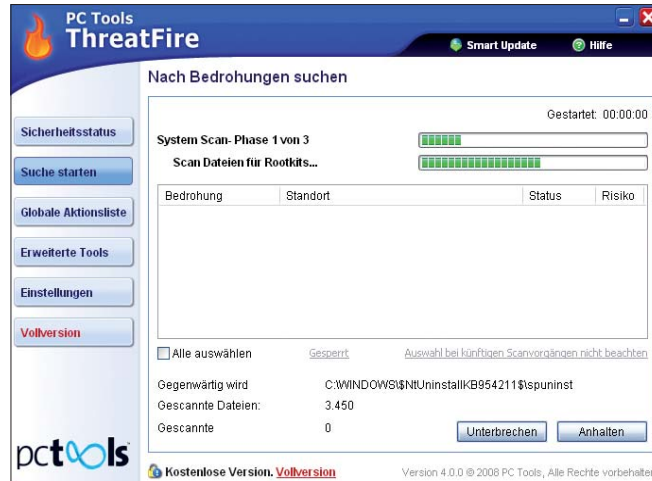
PC Tools
ThreatFire

Smart Update
Hilfe

Nach Bedrohungen suchen

Sicherheitsstatus
Suche starten
Globale Aktionsliste
Erweiterte Tools
Einstellungen
Vollversion

Gestartet: 00:00:00

System Scan- Phase 1 von 3
Scan Dateien für Rootkits...

| Bedrohung | Standort | Status | Risiko |
|---|---|---|---|

Alle auswählen
Gesperrt
Auswahl bei künftigen Scanvorgängen nicht beachten

Gegenwärtig wird
C:\WINDOWS\$NtUninstallKB954211$\spuninst
Gescannte Dateien:
3.450
Gescannte
0

Unterbrechen
Anhalten

pctools

Kostenlose Version. Vollversion

Version 4.0.0 © 2008 PC Tools, Alle Rechte vorbehalten